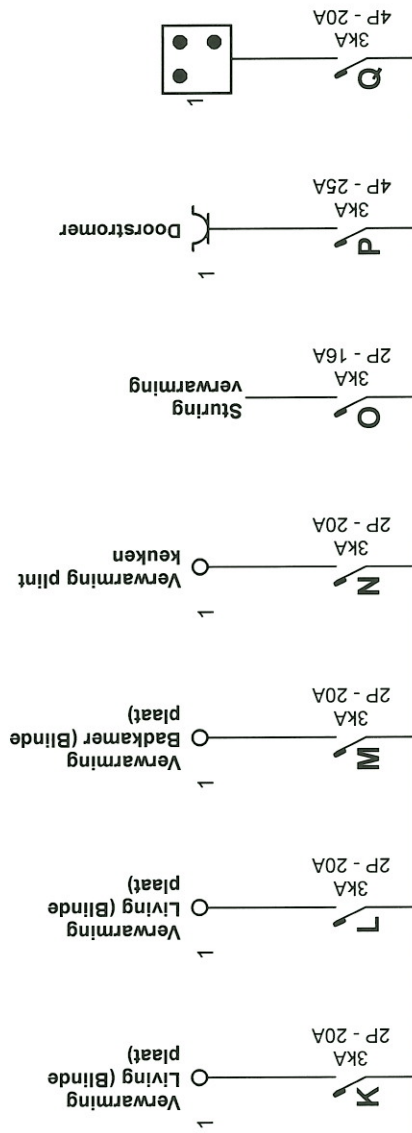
Q
3KA
4P - 20A
1

P
3KA
4P - 25A
Doorstromer
1

O
3KA
2P - 16A
Sturing
verwarming

N
3KA
2P - 20A
Verwarming plint
keuken
1

M
3KA
2P - 20A
Verwarming
Badkamer (Blinde
plaat)
1

L
3KA
2P - 20A
Verwarming
Living (Blinde
plaat)
1

K
3KA
2P - 20A
Verwarming
Living (Blinde
plaat)
1